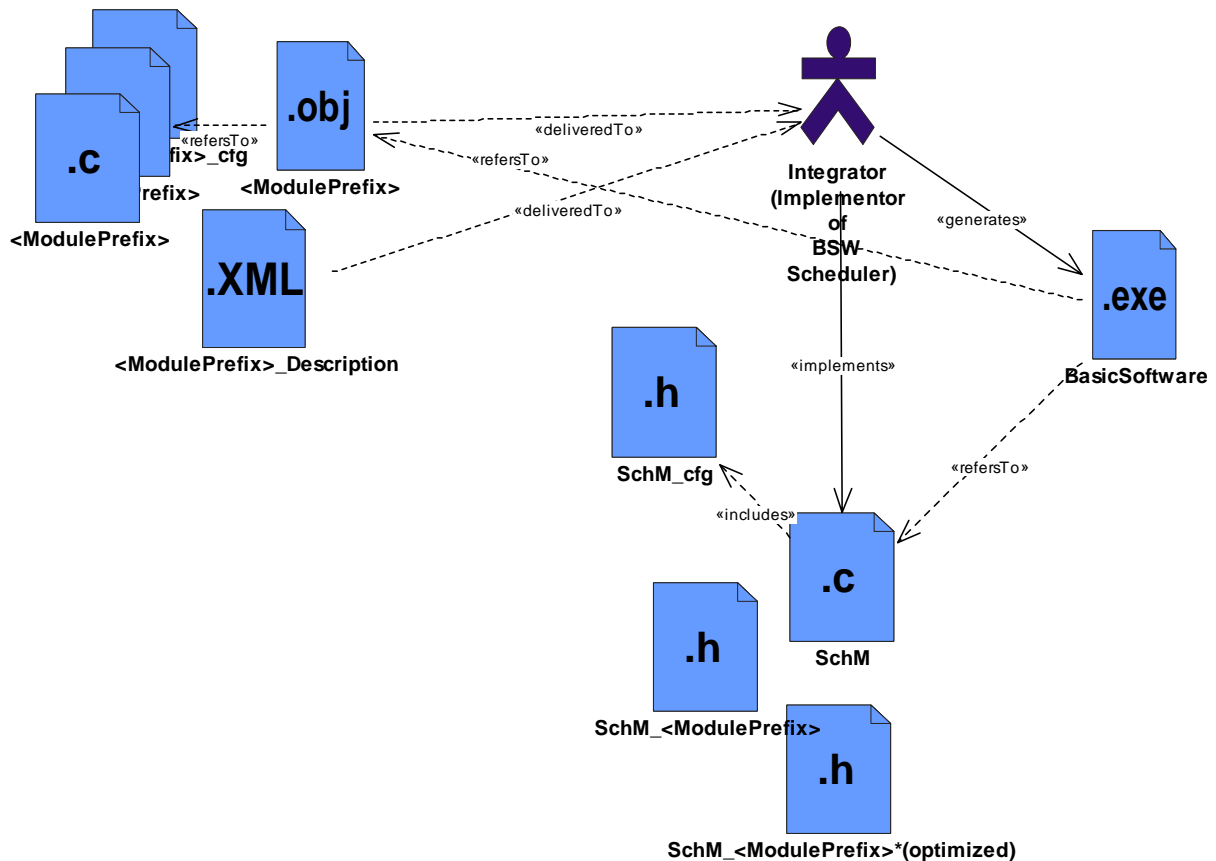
.c
«refersTo»
fix>_cfg
refix>
<ModulePrefix>

.obj
<ModulePrefix>

.XML
<ModulePrefix>_Description

«deliveredTo»
«refersTo»
«deliveredTo»

Integrator (Implementor of BSW Scheduler)

«generates»

.exe
BasicSoftware

.h
SchM_cfg

«implements»
«refersTo»
«includes»

.c
SchM

.h
SchM_<ModulePrefix>

.h
SchM_<ModulePrefix>*(optimized)